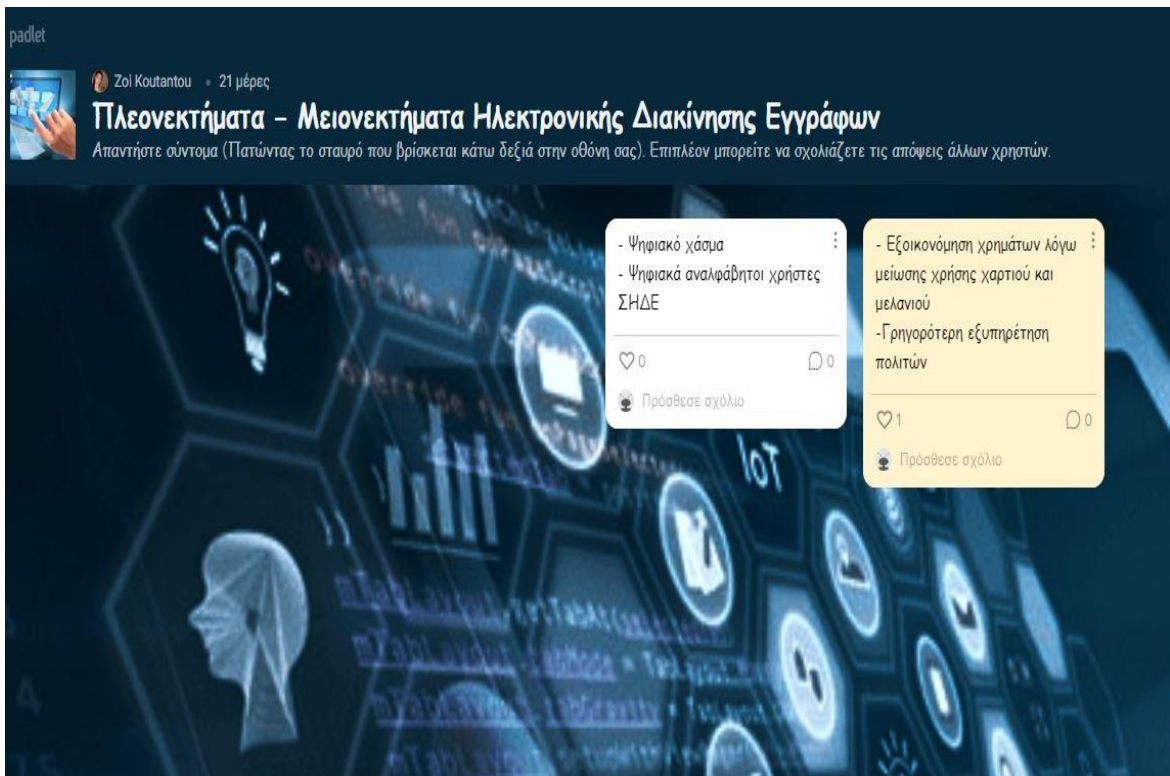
padlet

Zoi Koutantou • 21 μέρες

Πλεονεκτήματα – Μειονεκτήματα Ηλεκτρονικής Διακίνησης Εγγράφων

Απαντήστε σύντομα (Πατώντας το σταυρό που βρίσκεται κάτω δεξιά στην οθόνη σας). Επιπλέον μπορείτε να σχολιάζετε τις απόψεις άλλων χρηστών.

- Ψηφιακό χάσμα
- Ψηφιακά αναλφάβητοι χρήστες ΣΗΔΕ

♡0 0

Πρόσθεσε σχόλιο

- Εξοικονόμηση χρημάτων λόγω μείωσης χρήσης χαρτιού και μελανιού
-Γρηγορότερη εξυπηρέτηση πολιτών

♡1 0

Πρόσθεσε σχόλιο

IoT